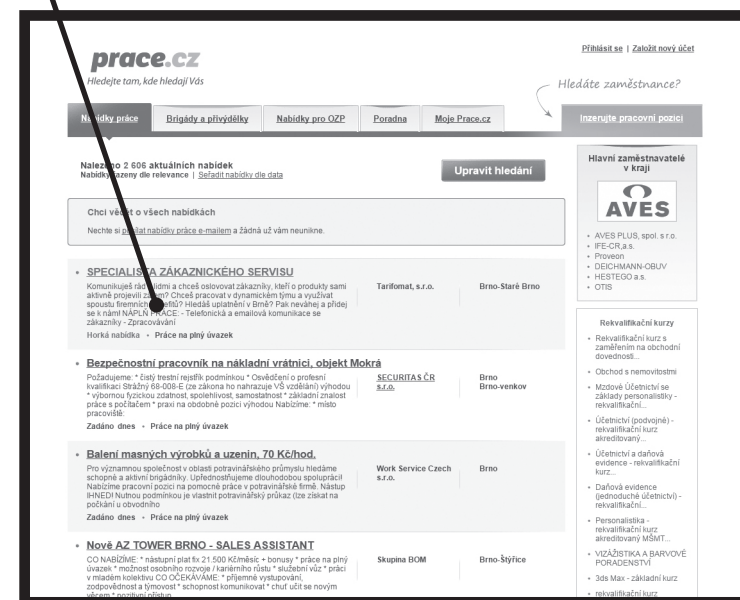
prace.cz
Hledejte tam, kde hledají Vás

Přihlásit se | Založit nový účet

Hledáte zaměstnance?

Nabídky práce | Brigády a přivýdělky | Nabídky pro OZP | Poradna | Moje Prace.cz | Inzerujte pracovní pozici

Nalezeno 2 606 aktuálních nabídek
Nabídky řazeny dle relevance | Seřadit nabídky dle data

Upravit hledání

Chci vědět o všech nabídkách
Nechte si posílat nabídky práce e-mailem a žádná už vám neunikne.

• SPECIALISTA ZÁKAZNICKÉHO SERVISU
Komunikuješ rád s lidmi a chceš oslovovat zákazníky, kteří o produkty sami aktivně projevili zájem? Chceš pracovat v dynamickém týmu a využívat spoustu firemních benefitů? Hledáš uplatnění v Brně? Pak neváhej a přidej se k nám! NÁPLŇ PRÁCE: - Telefonická a emailová komunikace se zákazníky - Zpracovávání
Horká nabídka • Práce na plný úvazek
Tarifomat, s.r.o. | Brno-Staré Brno

• Bezpečnostní pracovník na nákladní vrátnici, objekt Mokrá
Požadujeme: * čistý trestní rejstřík podmínkou * Osvědčení o profesní kvalifikaci Strážný 68-008-E (ze zákona ho nahrazuje VŠ vzdělání) výhodou * výbornou fyzickou zdatnost, spolehlivost, samostatnost * základní znalost práce s počítačem * praxi na obdobné pozici výhodou Nabízíme: * místo pracoviště:
Zadáno dnes • Práce na plný úvazek
SECURITAS ČR s.r.o. | Brno Brno-venkov

• Balení masných výrobků a uzenin, 70 Kč/hod.
Pro významnou společnost v oblasti potravinářského průmyslu hledáme schopné a aktivní brigádníky. Upřednostňujeme dlouhodobou spolupráci! Nabízíme pracovní pozici na pomocné práce v potravinářské firmě. Nástup IHNED! Nutnou podmínkou je vlastnit potravinářský průkaz (lze získat na počkání u obvodního
Zadáno dnes • Práce na plný úvazek
Work Service Czech s.r.o. | Brno

• Nově AZ TOWER BRNO - SALES ASSISTANT
CO NABÍZÍME: * nástupní plat fix 21.500 Kč/měsíc + bonusy * práce na plný úvazek * možnost osobního rozvoje / kariérního růstu * služební vůz * práci v mladém kolektivu CO OČEKÁVÁME: * příjemné vystupování, zodpovědnost a týmovost * schopnost komunikovat * chuť učit se novým věcem * pozitivní přístup
Skupina BOM | Brno-Štýřice

Hlavní zaměstnavatelé v kraji
AVES
• AVES PLUS, spol. s r.o.
• IFE-CR,a.s.
• Proveon
• DEICHMANN-OBUV
• HESTEGO a.s.
• OTIS

Rekvalifikační kurzy
• Rekvalifikační kurz s zaměřením na obchodní dovednosti...
• Obchod s nemovitostmi
• Mzdové Účetnictví se základy personalistiky - rekvalifikační...
• Účetnictví (podvojné) - rekvalifikační kurz akreditovaný...
• Účetnictví a daňová evidence - rekvalifikační kurz...
• Daňová evidence (jednoduché účetnictví) - rekvalifikační...
• Personalistika - rekvalifikační kurz akreditovaný MŠMT...
• VIZÁŽISTIKA A BARVOVÉ PORADENSTVÍ
• 3ds Max - základní kurz
• rekvalifikační kurz